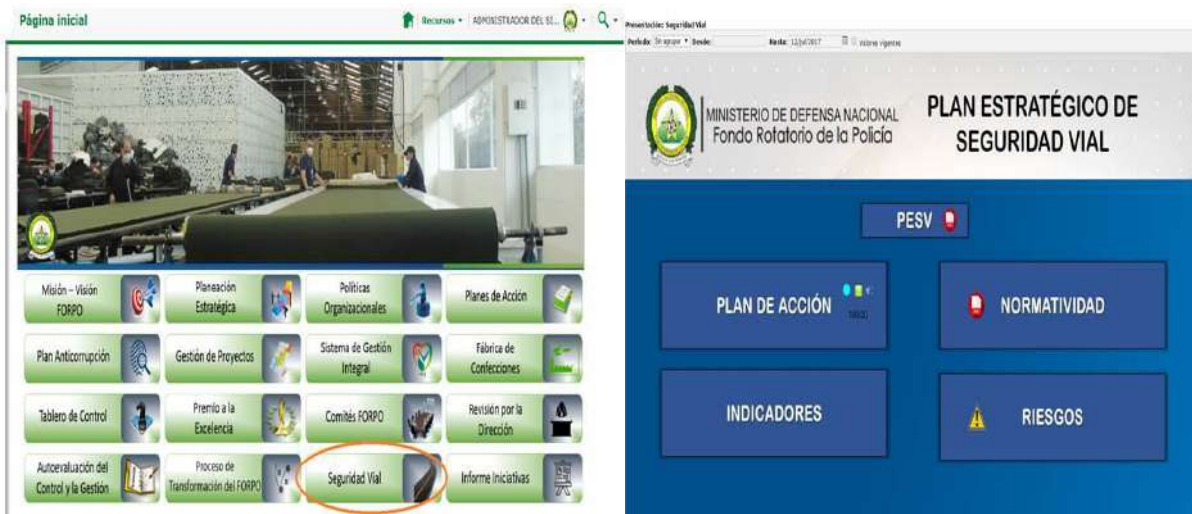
Página inicial

Recursos ▾ ADMINISTRADOR DEL SI... ▾

Misión – Visión FORPO

Planeación Estratégica

Políticas Organizacionales

Planes de Acción

Plan Anticorrupción

Gestión de Proyectos

Sistema de Gestión Integral

Fábrica de Confecciones

Tablero de Control

Premio a la Excelencia

Comités FORPO

Revisión por la Dirección

Autoevaluación del Control y la Gestión

Proceso de Transformación del FORPO

Seguridad Vial

Informe Iniciativas

Presentación: Seguridad Vial

Período: Sin agrupar ▾ Desde: Hasta: 12/jul/2017 Valores vigentes

MINISTERIO DE DEFENSA NACIONAL
Fondo Rotatorio de la Policía

PLAN ESTRATÉGICO DE SEGURIDAD VIAL

PESV

PLAN DE ACCIÓN

NORMATIVIDAD

INDICADORES

RIESGOS